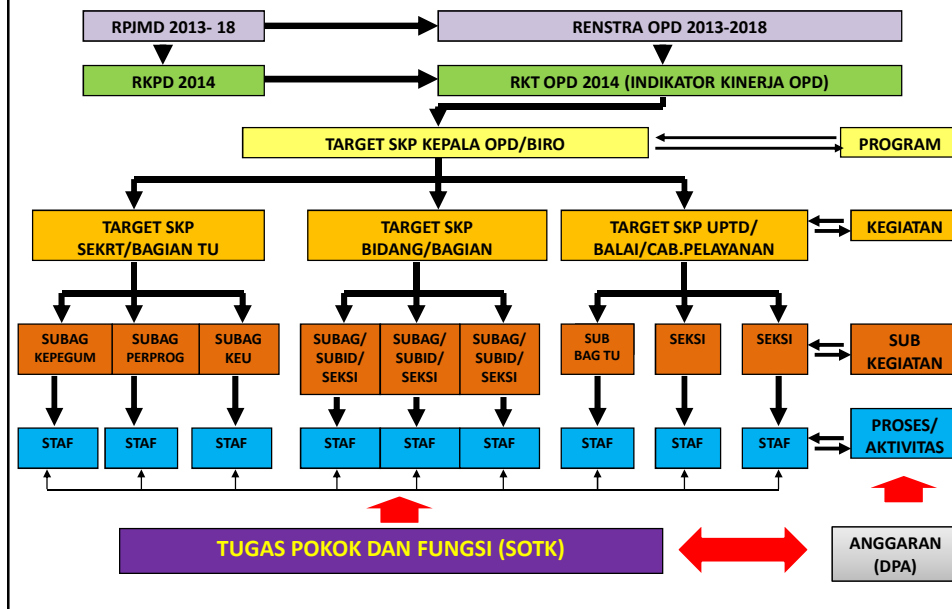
RPJMD 2013- 18

RENSTRA OPD 2013-2018

RKPD 2014

RKT OPD 2014 (INDIKATOR KINERJA OPD)

TARGET SKP KEPALA OPD/BIRO

PROGRAM

TARGET SKP SEKRT/BAGIAN TU

TARGET SKP BIDANG/BAGIAN

TARGET SKP UPTD/ BALAI/CAB.PELAYANAN

KEGIATAN

SUBAG KEPEGUM

SUBAG PERPROG

SUBAG KEU

SUBAG/ SUBID/ SEKSI

SUBAG/ SUBID/ SEKSI

SUBAG/ SUBID/ SEKSI

SUB BAG TU

SEKSI

SEKSI

SUB KEGIATAN

STAF

STAF

STAF

STAF

STAF

STAF

STAF

STAF

STAF

PROSES/ AKTIVITAS

TUGAS POKOK DAN FUNGSI (SOTK)

ANGGARAN (DPA)